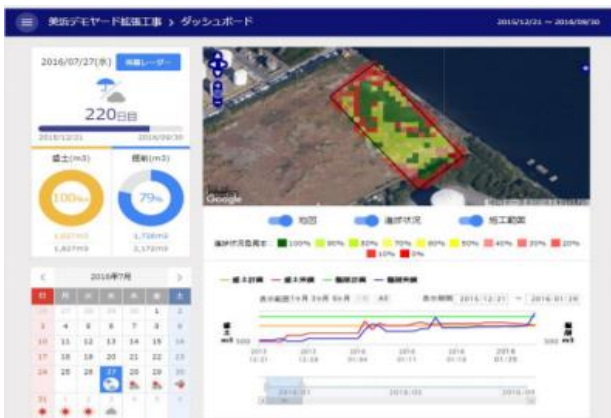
美浜デモヤード拡張工事 > ダッシュボード

2016/12/21 ~ 2016/09/30

2016/07/27(水)

雨雲レーダー

220日目

2015/12/21

2016/09/30

盛土(m3)

掘削(m3)

100%

79%

1,827m3

1,827m3

1,738m3

2,172m3

<

2016年7月

>

| 日 | 月 | 火 | 水 | 木 | 金 | 土 |
|---|---|---|---|---|---|---|
| 26 | 27 | 28 | 29 | 30 | 1 | 2 |
| 3 | 4 | 5 | 6 | 7 | 8 | 9 |
| 10 | 11 | 12 | 13 | 14 | 15 | 16 |
| 17 | 18 | 19 | 20 | 21 | 22 | 23 |
| 24 | 25 | 26 | 27 | 28 | 29 | 30 |
| 31 | 1 | 2 | 3 | 4 | 5 | 6 |

Google

地図

進捗状況

施工範囲

進捗状況色見本: 100% 90% 80% 70% 60% 50% 40% 30% 20% 10% 0%

盛土計画 盛土実績 掘削計画 掘削実績

表示範囲 1ヶ月 3ヶ月 6ヶ月 1年 All

表示期間 2015/12/21 ~ 2016/01/28

盛土 m3

掘削 m3

500

500

2015 12/21

2015 12/28

2016 01/04

2016 01/11

2016 01/18

2016 01/25

2016/01

2016/03

2016/05